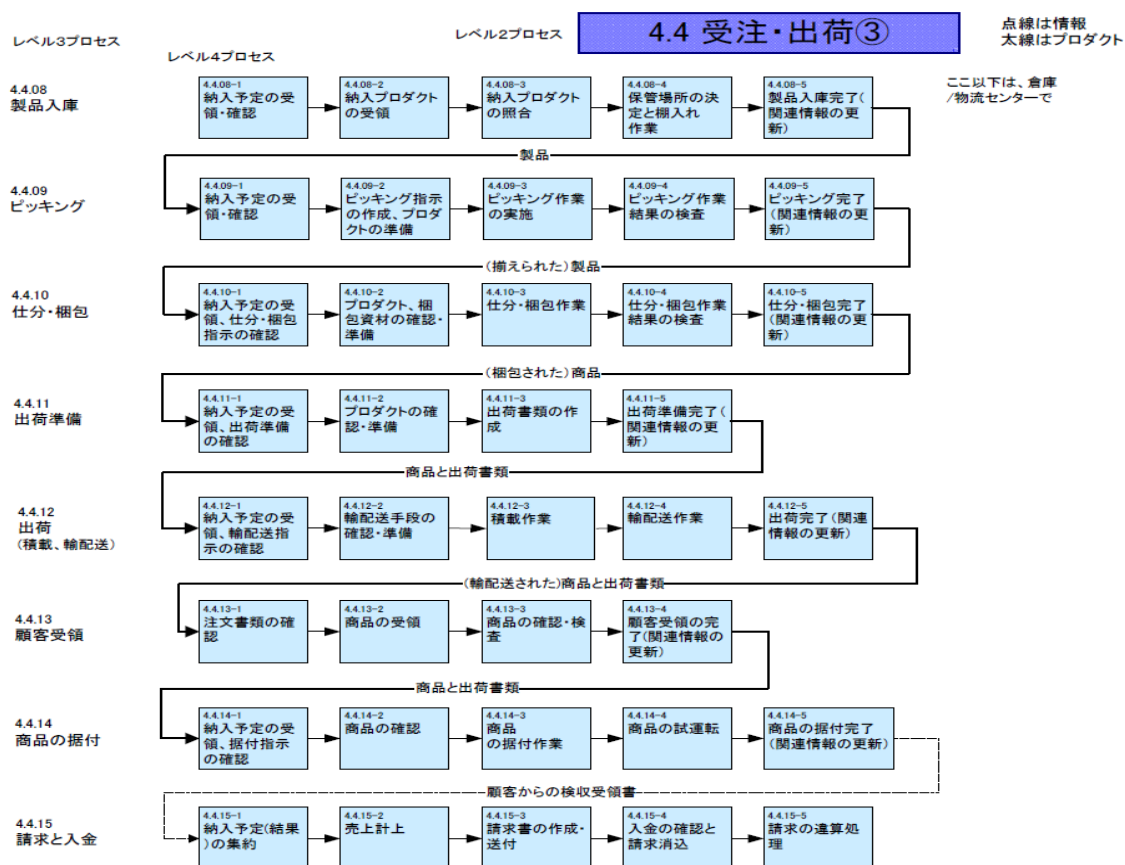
レベル3プロセス

レベル4プロセス

レベル2プロセス

4.4 受注・出荷③

点線は情報
太線はプロダクト

ここ以下は、倉庫/物流センターで

4.4.08
製品入庫

4.4.08-1
納入予定の受領・確認

4.4.08-2
納入プロダクトの受領

4.4.08-3
納入プロダクトの照合

4.4.08-4
保管場所の決定と棚入れ作業

4.4.08-5
製品入庫完了(関連情報の更新)

製品

4.4.09
ピッキング

4.4.09-1
納入予定の受領・確認

4.4.09-2
ピッキング指示の作成、プロダクトの準備

4.4.09-3
ピッキング作業の実施

4.4.09-4
ピッキング作業結果の検査

4.4.09-5
ピッキング完了(関連情報の更新)

(揃えられた)製品

4.4.10
仕分・梱包

4.4.10-1
納入予定の受領、仕分・梱包指示の確認

4.4.10-2
プロダクト、梱包資材の確認・準備

4.4.10-3
仕分・梱包作業

4.4.10-4
仕分・梱包作業結果の検査

4.4.10-5
仕分・梱包完了(関連情報の更新)

(梱包された)商品

4.4.11
出荷準備

4.4.11-1
納入予定の受領、出荷準備の確認

4.4.11-2
プロダクトの確認・準備

4.4.11-3
出荷書類の作成

4.4.11-5
出荷準備完了(関連情報の更新)

商品と出荷書類

4.4.12
出荷
(積載、輸配送)

4.4.12-1
納入予定の受領、輸配送指示の確認

4.4.12-2
輸配送手段の確認・準備

4.4.12-3
積載作業

4.4.12-4
輸配送作業

4.4.12-5
出荷完了(関連情報の更新)

(輸配送された)商品と出荷書類

4.4.13
顧客受領

4.4.13-1
注文書類の確認

4.4.13-2
商品の受領

4.4.13-3
商品の確認・検査

4.4.13-4
顧客受領の完了(関連情報の更新)

商品と出荷書類

4.4.14
商品の据付

4.4.14-1
納入予定の受領、据付指示の確認

4.4.14-2
商品の確認

4.4.14-3
商品の据付作業

4.4.14-4
商品の試運転

4.4.14-5
商品の据付完了(関連情報の更新)

顧客からの検収受領書

4.4.15
請求と入金

4.4.15-1
納入予定(結果)の集約

4.4.15-2
売上計上

4.4.15-3
請求書の作成・送付

4.4.15-4
入金の確認と請求消込

4.4.15-5
請求の違算処理